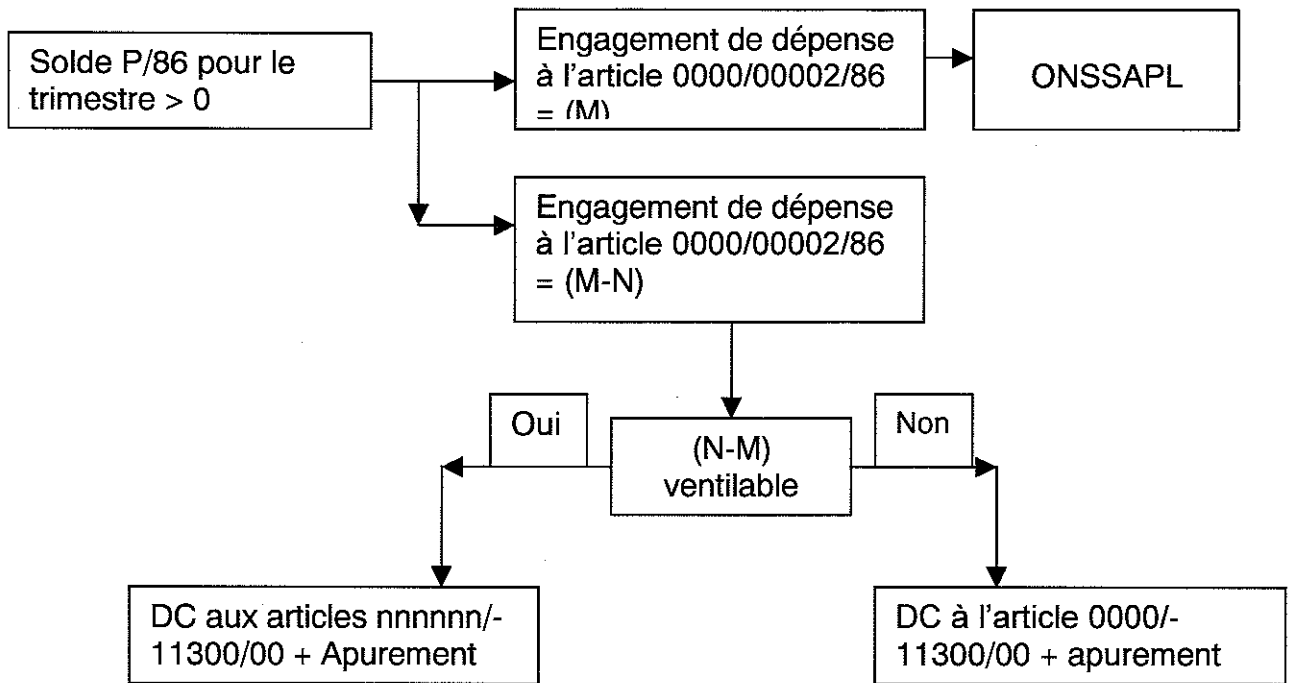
Solde P/86 pour le trimestre > 0

Engagement de dépense à l'article 0000/00002/86 = (M)

ONSSAPL

Engagement de dépense à l'article 0000/00002/86 = (M-N)

Oui

(N-M) ventilable

Non

DC aux articles nnnnnn/-11300/00 + Apurement

DC à l'article 0000/-11300/00 + apurement